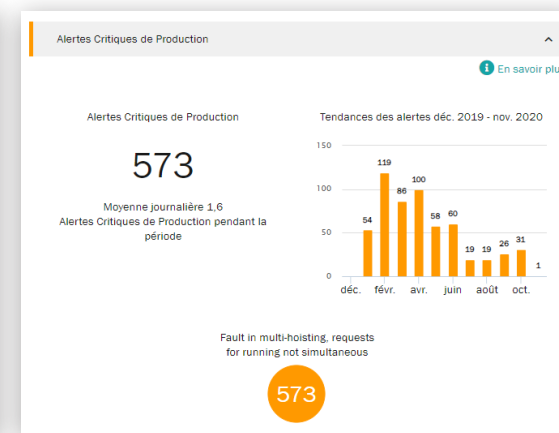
Alertes Critiques de Production

En savoir plu

Alertes Critiques de Production

573

Moyenne journalière 1,6
Alertes Critiques de Production pendant la période

Tendances des alertes déc. 2019 - nov. 2020

150
100
50
0

54 119 86 100 58 60 19 19 26 31 1

déc. févr. avr. juin août oct.

Fault in multi-hoisting, requests for running not simultaneous

573